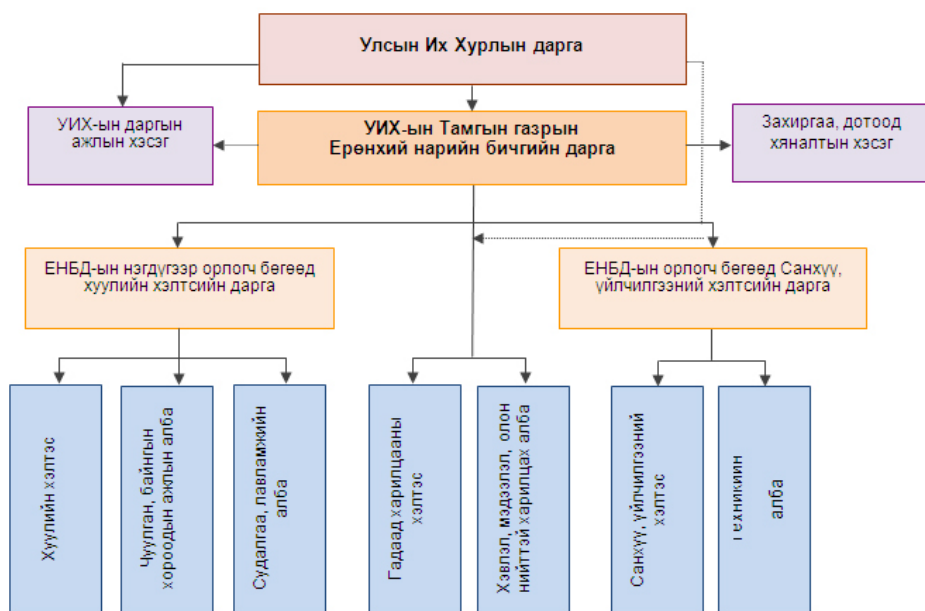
Улсын Их Хурлын дарга

УИХ-ын даргын ажлын хэсэг

УИХ-ын Тамгын газрын Ерөнхий нарийн бичгийн дарга

Захиргаа, дотоод хяналтын хэсэг

ЕНБД-ын нэгдүгээр орлогч бөгөөд хуулийн хэлтсийн дарга

ЕНБД-ын орлогч бөгөөд Санхүү, үйлчилгээний хэлтсийн дарга

Хуулийн хэлтэс

Чуулган, байнгын хороодын ажлын алба

Судалгаа, лавлагааны алба

Гадаад харилцааны хэлтэс

Хэвлэл, мэдээлэл, олон нийттэй харилцах алба

Санхүү, үйлчилгээний хэлтэс

Техникийн алба